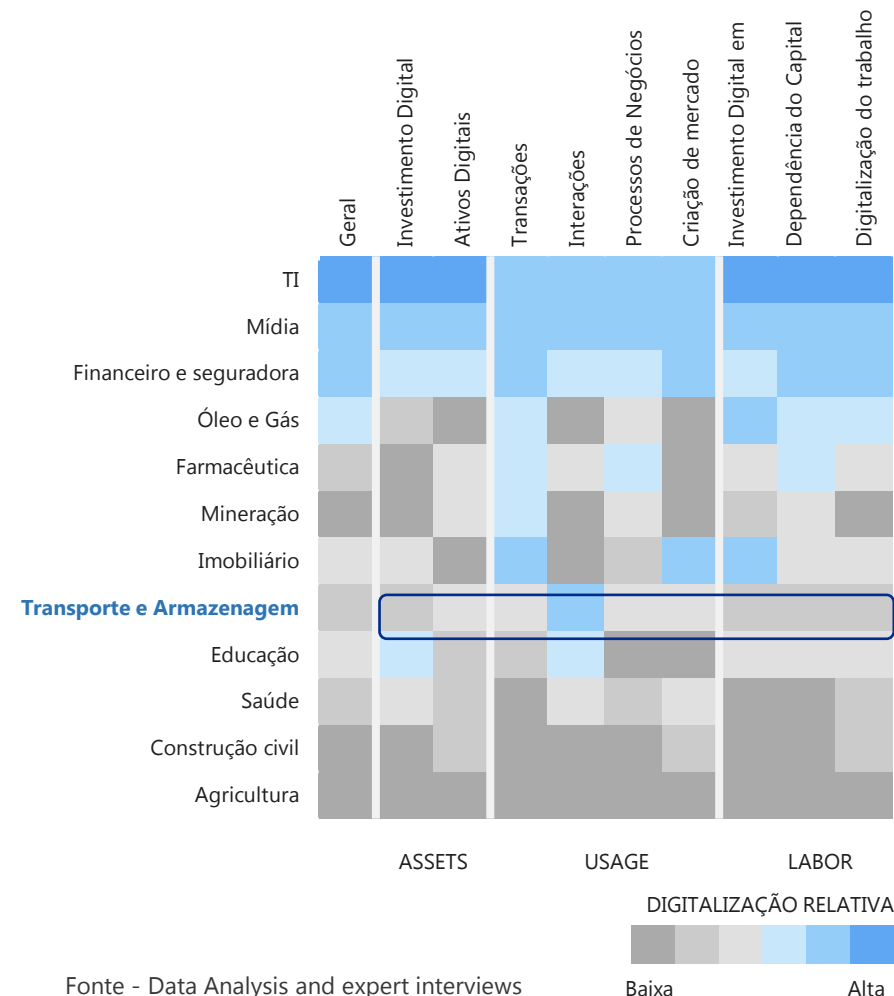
Geral
Investimento Digital
Ativos Digitais
Transações
Interações
Processos de Negócios
Criação de mercado
Investimento Digital em
Dependência do Capital
Digitalização do trabalho

TI
Mídia
Financeiro e seguradora
Óleo e Gás
Farmacêutica
Mineração
Imobiliário
Transporte e Armazenagem
Educação
Saúde
Construção civil
Agricultura

ASSETS
USAGE
LABOR

DIGITALIZAÇÃO RELATIVA
Baixa
Alta

Fonte - Data Analysis and expert interviews